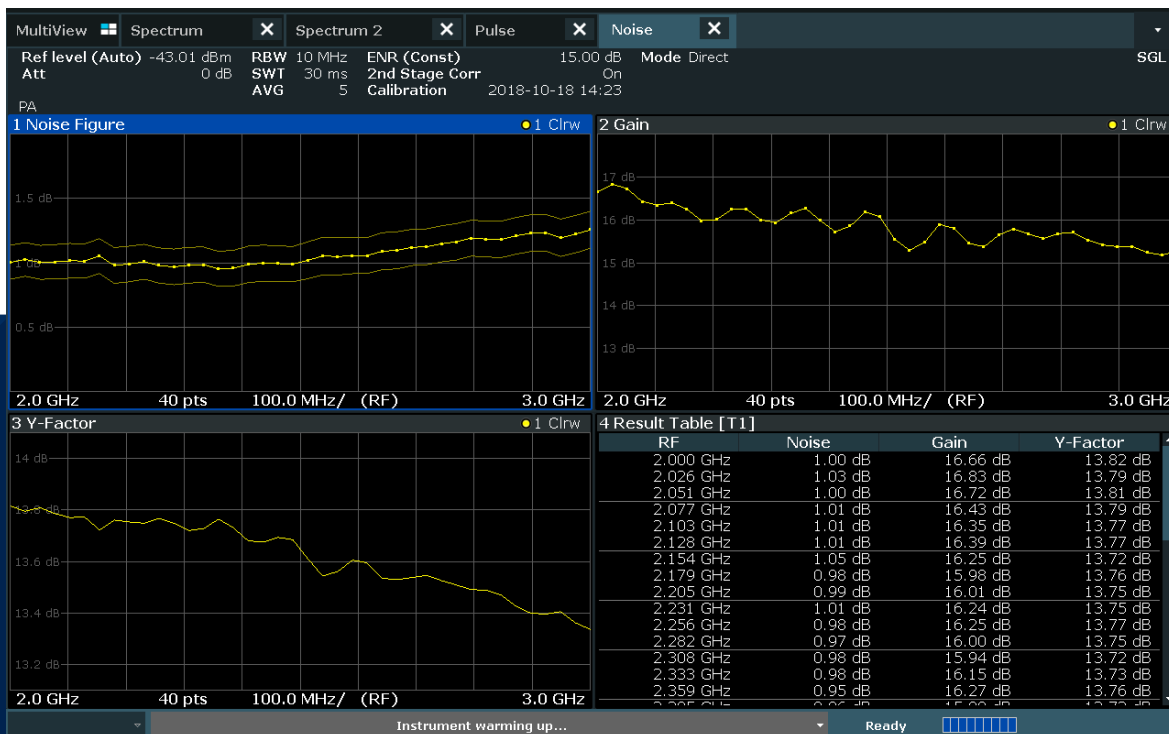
MultiView Spectrum ✕ Spectrum 2 ✕ Pulse ✕ Noise ✕

Ref level (Auto) -43.01 dBm RBW 10 MHz ENR (Const) 15.00 dB Mode Direct SGL
Att 0 dB SWT 30 ms 2nd Stage Corr On
AVG 5 Calibration 2018-10-18 14:23
PA

1 Noise Figure ●1 Clrw
1.5 dB
1 dB
0.5 dB
2.0 GHz 40 pts 100.0 MHz/ (RF) 3.0 GHz

2 Gain ●1 Clrw
17 dB
16 dB
15 dB
14 dB
13 dB
2.0 GHz 40 pts 100.0 MHz/ (RF) 3.0 GHz

3 Y-Factor ●1 Clrw
14 dB
13.8 dB
13.6 dB
13.4 dB
13.2 dB
2.0 GHz 40 pts 100.0 MHz/ (RF) 3.0 GHz

4 Result Table [T1]

| RF | Noise | Gain | Y-Factor |
|---|---|---|---|
| 2.000 GHz | 1.00 dB | 16.66 dB | 13.82 dB |
| 2.026 GHz | 1.03 dB | 16.83 dB | 13.79 dB |
| 2.051 GHz | 1.00 dB | 16.72 dB | 13.81 dB |
| 2.077 GHz | 1.01 dB | 16.43 dB | 13.79 dB |
| 2.103 GHz | 1.01 dB | 16.35 dB | 13.77 dB |
| 2.128 GHz | 1.01 dB | 16.39 dB | 13.77 dB |
| 2.154 GHz | 1.05 dB | 16.25 dB | 13.72 dB |
| 2.179 GHz | 0.98 dB | 15.98 dB | 13.76 dB |
| 2.205 GHz | 0.99 dB | 16.01 dB | 13.75 dB |
| 2.231 GHz | 1.01 dB | 16.24 dB | 13.75 dB |
| 2.256 GHz | 0.98 dB | 16.25 dB | 13.77 dB |
| 2.282 GHz | 0.97 dB | 16.00 dB | 13.75 dB |
| 2.308 GHz | 0.98 dB | 15.94 dB | 13.72 dB |
| 2.333 GHz | 0.98 dB | 16.15 dB | 13.73 dB |
| 2.359 GHz | 0.95 dB | 16.27 dB | 13.76 dB |
| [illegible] | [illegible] | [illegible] | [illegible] |

Instrument warming up... Ready